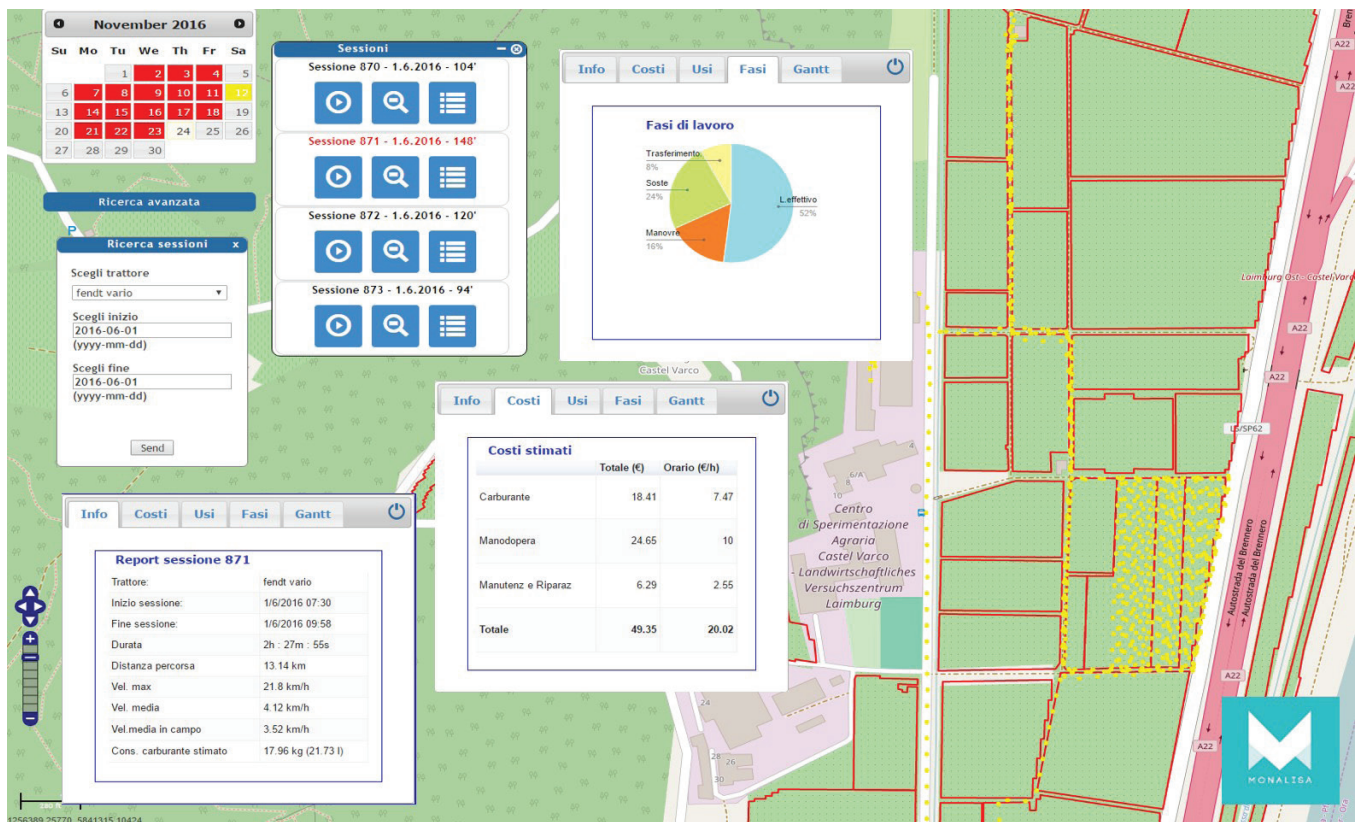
November 2016

| Su | Mo | Tu | We | Th | Fr | Sa |
|---|---|---|---|---|---|---|
| | | 1 | 2 | 3 | 4 | 5 |
| 6 | 7 | 8 | 9 | 10 | 11 | 12 |
| 13 | 14 | 15 | 16 | 17 | 18 | 19 |
| 20 | 21 | 22 | 23 | 24 | 25 | 26 |
| 27 | 28 | 29 | 30 | | | |

Ricerca avanzata

Ricerca sessioni

Scegli trattore
fendt vario
Scegli inizio
2016-06-01
(yyyy-mm-dd)
Scegli fine
2016-06-01
(yyyy-mm-dd)
Send

Sessioni
Sessione 870 - 1.6.2016 - 104'
Sessione 871 - 1.6.2016 - 148'
Sessione 872 - 1.6.2016 - 120'
Sessione 873 - 1.6.2016 - 94'

Info Costi Usi Fasi Gantt

Fasi di lavoro
Trasferimento 8%
Soste 24%
Manovre 16%
L.effettivo 52%

Info Costi Usi Fasi Gantt

Costi stimati

| | Totale (€) | Orario (€/h) |
|---|---|---|
| Carburante | 18.41 | 7.47 |
| Manodopera | 24.65 | 10 |
| Manutenz e Riparaz | 6.29 | 2.55 |
| Totale | 49.35 | 20.02 |

Info Costi Usi Fasi Gantt

Report sessione 871

| | |
|---|---|
| Trattore: | fendt vario |
| Inizio sessione: | 1/6/2016 07:30 |
| Fine sessione: | 1/6/2016 09:58 |
| Durata | 2h : 27m : 55s |
| Distanza percorsa | 13.14 km |
| Vel. max | 21.8 km/h |
| Vel. media | 4.12 km/h |
| Vel.media in campo | 3.52 km/h |
| Cons. carburante stimato | 17.96 kg (21.73 l) |

Castel Varco
Centro di Sperimentazione Agraria Castel Varco Landwirtschaftliches Versuchszentrum Laimburg
A22
Laimburg Ost - Castel Varco
LS/SP62
Autostrada del Brennero
Autostrada del Brennero
6/A
10
24
28
26
30
MONALISA
1256389.25770, 5841315.10424